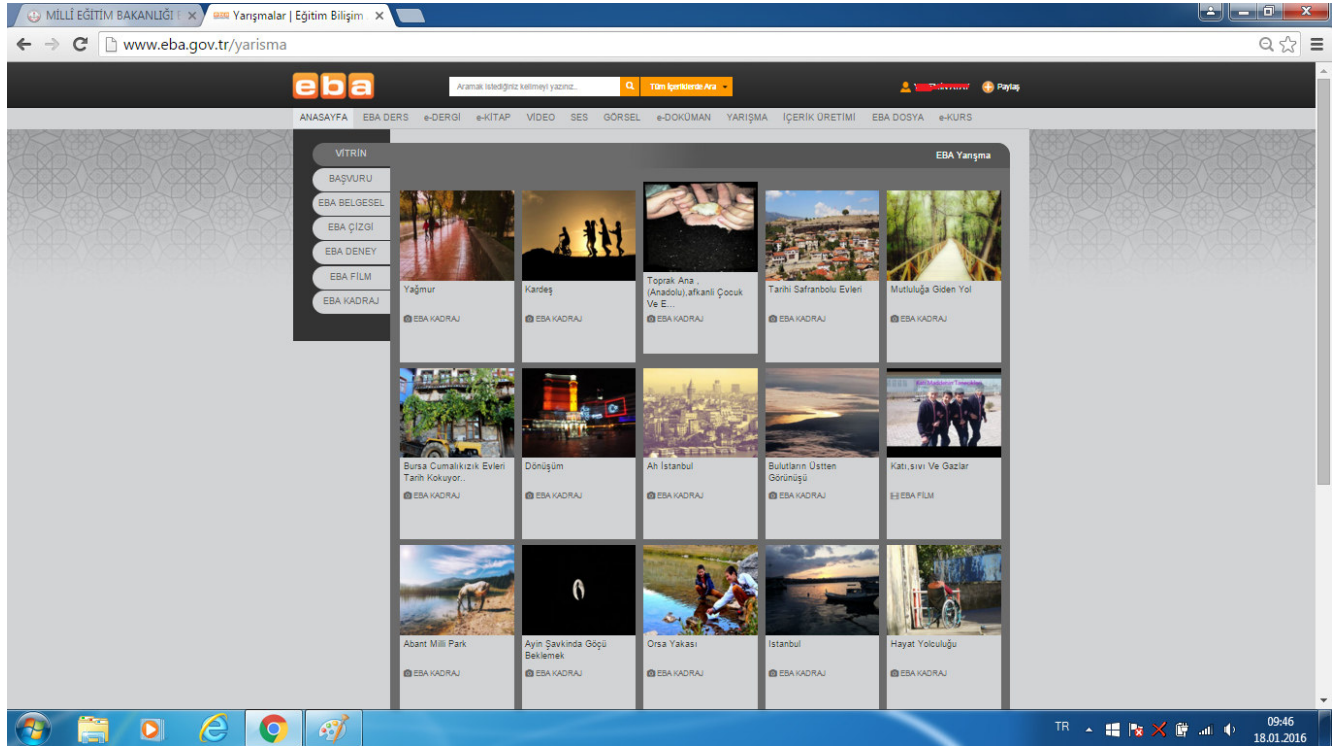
MİLLİ EĞİTİM BAKANLIĞI × Yarışmalar | Eğitim Bilişim ×

www.eba.gov.tr/yarisma

eba

Aramak istediğiniz kelimeyi yazınız...

Tüm İçeriklerde Ara

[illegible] Paylaş

ANASAYFA EBA DERS e-DERGİ e-KİTAP VİDEO SES GÖRSEL e-DOKÜMAN YARIŞMA İÇERİK ÜRETİMİ EBA DOSYA e-KURS

VİTRİN
BAŞVURU
EBA BELGESEL
EBA ÇİZGİ
EBA DENEY
EBA FİLM
EBA KADRAJ

EBA Yarışma

Yağmur
EBA KADRAJ

Kardeş
EBA KADRAJ

Toprak Ana , (Anadolu),afkanli Çocuk Ve E...
EBA KADRAJ

Tarihi Safranbolu Evleri
EBA KADRAJ

Mutluluğa Giden Yol
EBA KADRAJ

Bursa Cumalıkızık Evleri Tarih Kokuyor..
EBA KADRAJ

Dönüşüm
EBA KADRAJ

Ah İstanbul
EBA KADRAJ

Bulutların Üstten Görünüşü
EBA KADRAJ

Katı,sıvı Ve Gazlar
EBA FİLM

Abant Milli Park
EBA KADRAJ

Ayin Şavkında Göçü Beklemek
EBA KADRAJ

Orsa Yakası
EBA KADRAJ

İstanbul
EBA KADRAJ

Hayat Yolculuğu
EBA KADRAJ

TR 09:46 18.01.2016